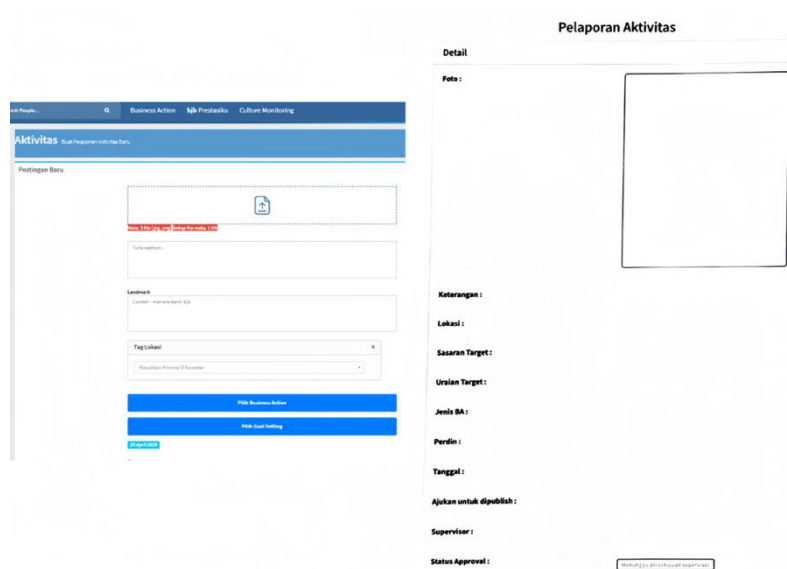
Pelaporan Aktivitas

Detail

Foto :

Keterangan :

Lokasi :

Sasaran Target :

Uraian Target :

Jenis BA :

Perdin :

Tanggal :

Ajukan untuk dipublish :

Supervisor :

Status Approval :

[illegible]

earch People...

Business Action

bjb Prestasiku

Culture Monitoring

Aktivitas Buat Pelaporan Aktivitas Baru

Postingan Baru

Note: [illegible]

Tulis caption...

Landmark

Contoh : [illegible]

Tag Lokasi

×

Masukkan Minimal 3 Karakter

Pilih Business Action

Pilih Goal Setting

20 April 2020